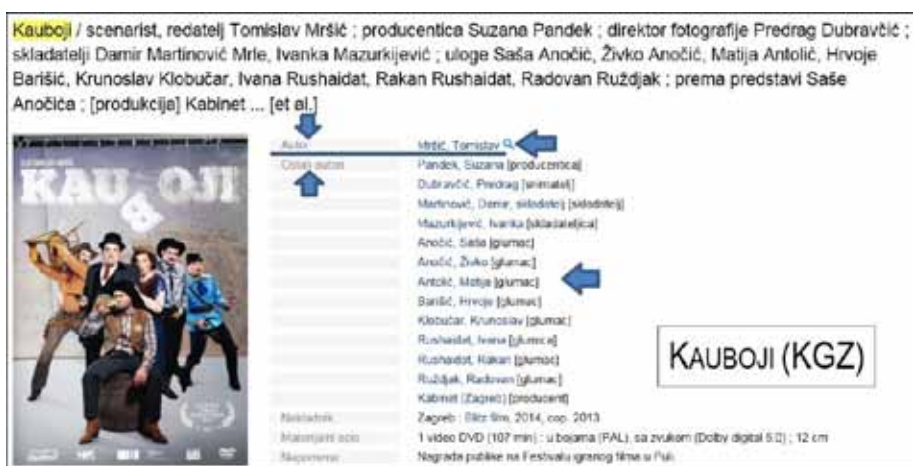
Kauboji / scenarist, redatelj Tomislav Mršić ; producentica Suzana Pandek ; direktor fotografije Predrag Dubravčić ; skladatelji Damir Martinović Mrle, Ivanka Mazurkijević ; uloge Saša Anočić, Živko Anočić, Matija Antolić, Hrvoje Barišić, Krunoslav Klobučar, Ivana Rushaidat, Rakan Rushaidat, Radovan Ruždjak ; prema predstavi Saše Anočića ; [produkcije] Kabinet ... [et al.]

KAUBOJI

| Autor | Mršić, Tomislav |
|---|---|
| Ostali autori | Pandek, Suzana [producentica] |
| | Dubravčić, Predrag [snimatelj] |
| | Martinović, Damir, skladatelj [skladatelj] |
| | Mazurkijević, Ivanka [skladateljica] |
| | Anočić, Saša [glumac] |
| | Anočić, Živko [glumac] |
| | Antolić, Matija [glumac] |
| | Barišić, Hrvoje [glumac] |
| | Klobučar, Krunoslav [glumac] |
| | Rushaidat, Ivana [glumica] |
| | Rushaidat, Rakan [glumac] |
| | Ruždjak, Radovan [glumac] |
| | Kabinet (Zagreb) [producent] |
| Nakladnik | Zagreb : Blitz film, 2014, cop. 2013 |
| Materijalni opis | 1 video DVD (107 min) : u bojama (PAL), sa zvukom (Dolby digital 5.0) ; 12 cm |
| Napomena | Nagrada publike na Festivalu igranog filma u Puli |

KAUBOJI (KGZ)